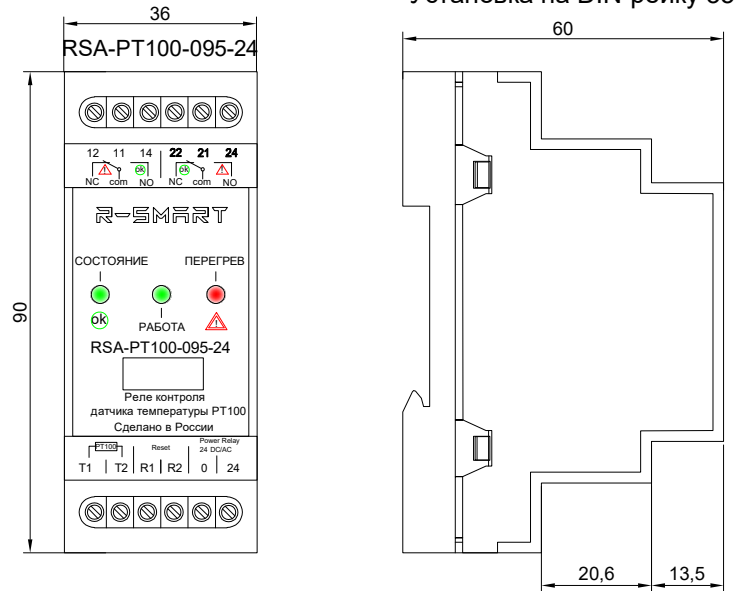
36

RSA-PT100-095-24

Установка на DIN-рейку 35

60

90

12 11 14 22 21 24
NC com NO NC com NO

ok ok

R-SMART

СОСТОЯНИЕ ПЕРЕГРЕВ

ok РАБОТА

RSA-PT100-095-24

Реле контроля датчика температуры PT100 Сделано в России

PT100 Reset Power Relay 24 DC/AC

T1 T2 R1 R2 0 24

20,6 13,5